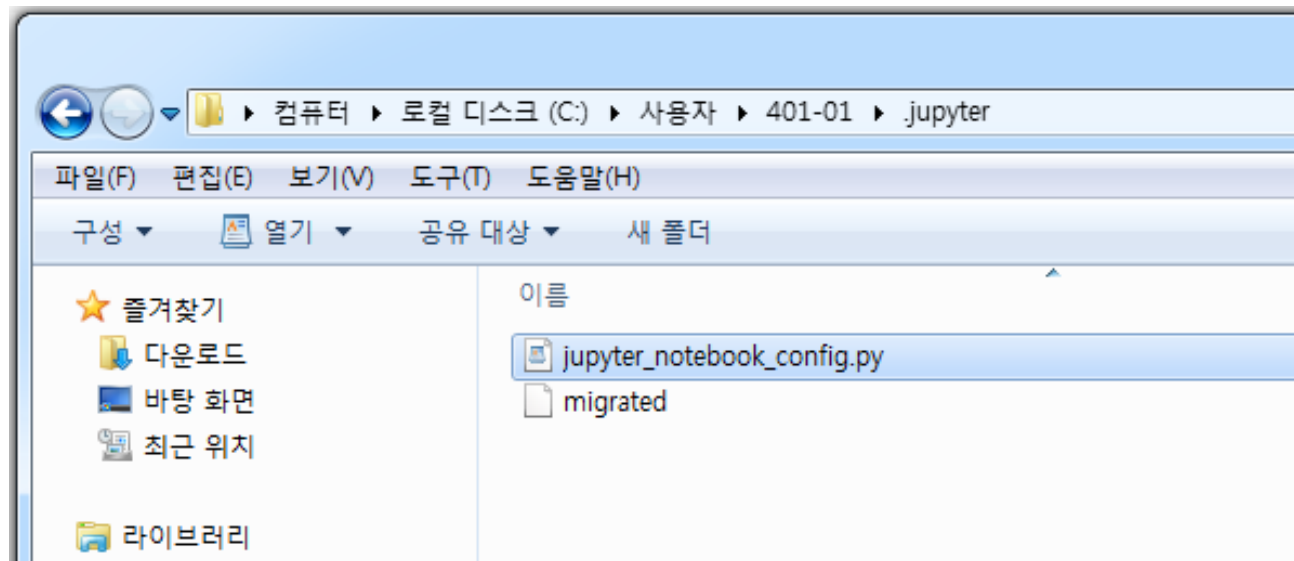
▸ 컴퓨터 ▸ 로컬 디스크 (C:) ▸ 사용자 ▸ 401-01 ▸ .jupyter

파일(F) 편집(E) 보기(V) 도구(T) 도움말(H)

구성 ▾ 열기 ▾ 공유 대상 ▾ 새 폴더

즐겨찾기
다운로드
바탕 화면
최근 위치

라이브러리

이름

jupyter_notebook_config.py
migrated